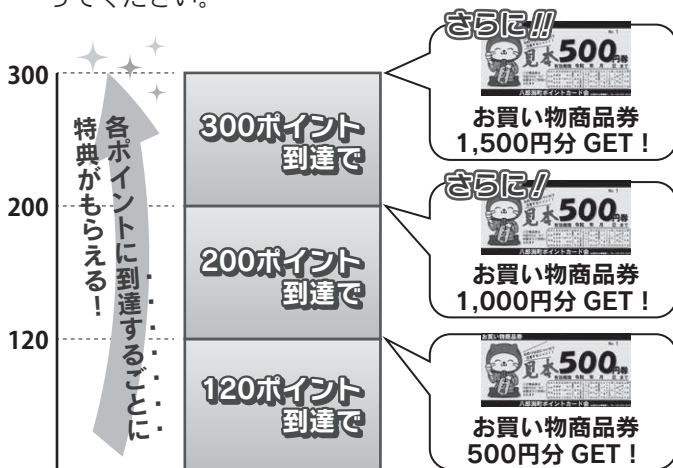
うてください。

300
200
120

各ポイントに到達するごとに……
特典がもらえる！

300ポイント到達で
200ポイント到達で
120ポイント到達で

さらに!!
見本 500円券
八郎潟町ポイントカード会
お買い物商品券
1,500円分 GET！

さらに！
見本 500円券
お買い物商品券
1,000円分 GET！

お買い物商品券
見本 500円券
八郎潟町ポイントカード会
お買い物商品券
500円分 GET！